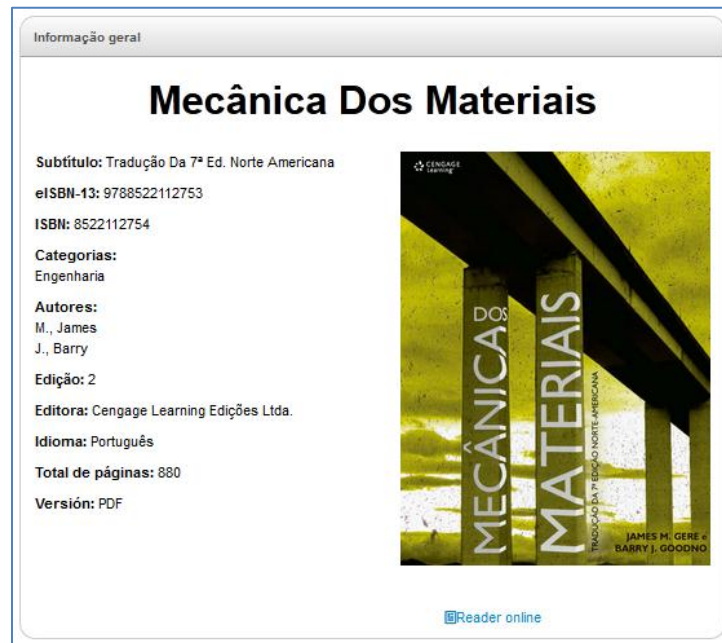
Informação geral

Mecânica Dos Materiais

Subtítulo: Tradução Da 7ª Ed. Norte Americana

eISBN-13: 9788522112753

ISBN: 8522112754

Categorias:
Engenharia

Autores:
M., James
J., Barry

Edição: 2

Editora: Cengage Learning Edições Ltda.

Idioma: Português

Total de páginas: 880

Versión: PDF

CENGAGE Learning

MECÂNICA DOS MATERIAIS

TRADUÇÃO DA 7ª EDIÇÃO NORTE-AMERICANA

JAMES M. GERE e BARRY J. GOODNO

Reader online